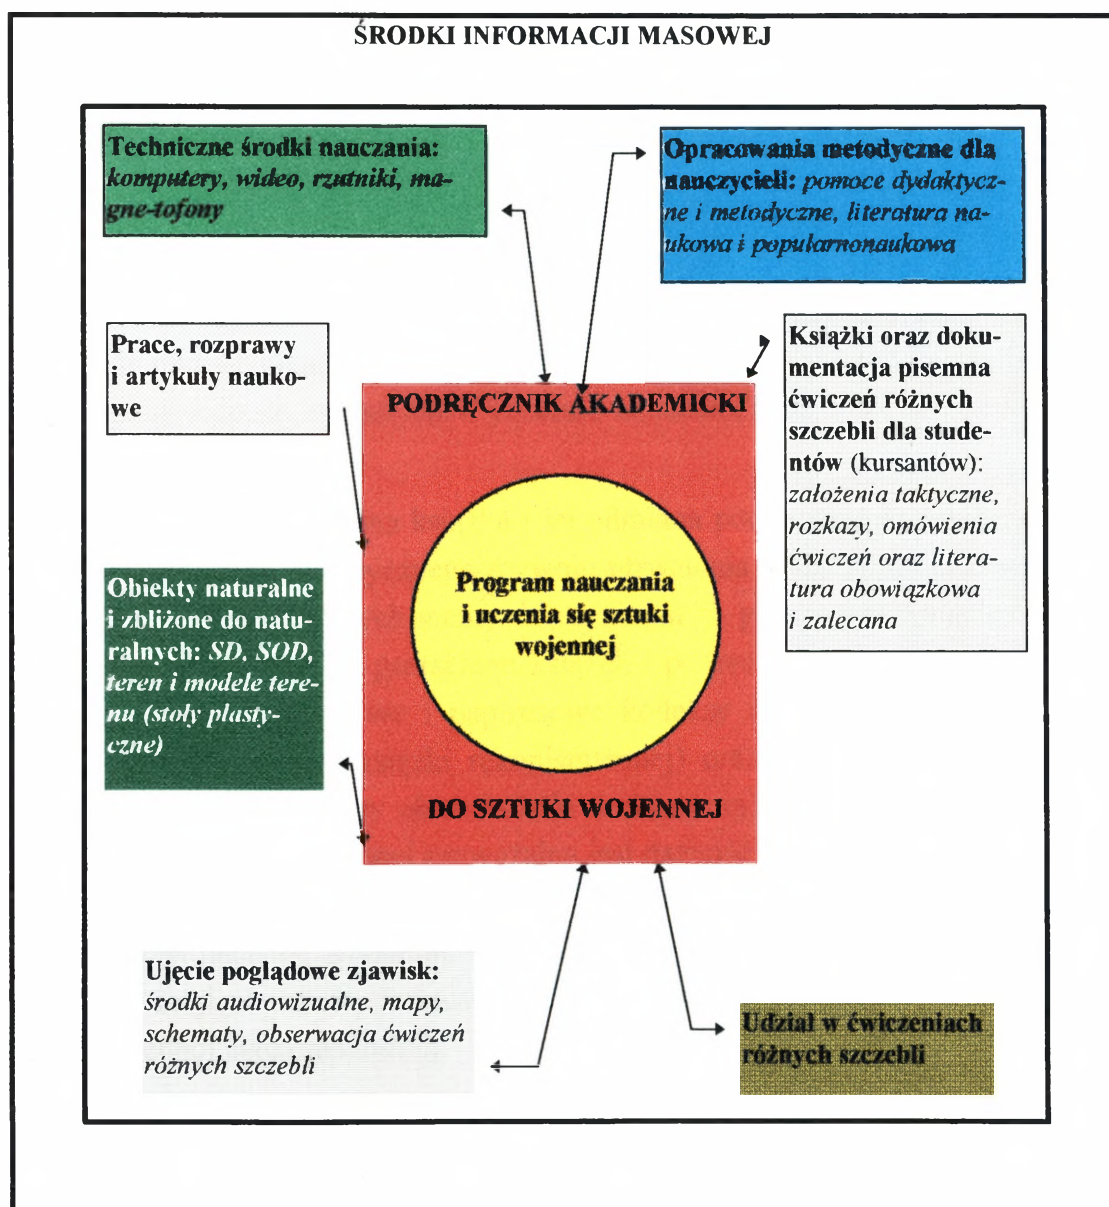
ŚRODKI INFORMACJI MASOWEJ

Techniczne środki nauczania: komputery, wideo, rzutniki, magnetofony

Opracowania metodyczne dla nauczycieli: pomoce dydaktyczne i metodyczne, literatura naukowa i popularnonaukowa

Prace, rozprawy i artykuły naukowe

Książki oraz dokumentacja pisemna ćwiczeń różnych szczebli dla studentów (kursantów): założenia taktyczne, rozkazy, omówienia ćwiczeń oraz literatura obowiązkowa i zalecana

PODRĘCZNIK AKADEMICKI

Program nauczania i uczenia się sztuki wojennej

DO SZTUKI WOJENNEJ

Obiekty naturalne i zbliżone do naturalnych: SD, SOD, teren i modele terenu (stoły plastyczne)

Ujęcie poglądowe zjawisk: środki audiowizualne, mapy, schematy, obserwacja ćwiczeń różnych szczebli

Udział w ćwiczeniach różnych szczebli